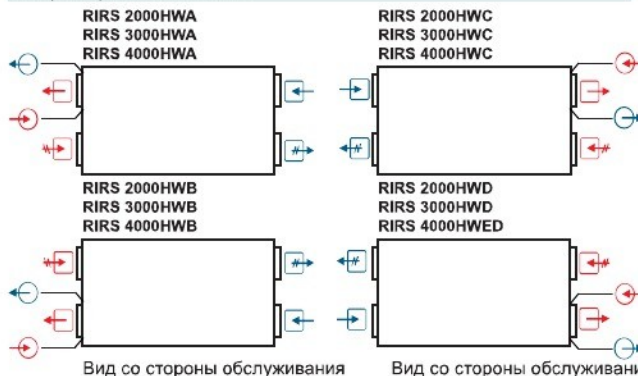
RIRS 2000HWA
RIRS 3000HWA
RIRS 4000HWA

RIRS 2000HWC
RIRS 3000HWC
RIRS 4000HWC

RIRS 2000HWB
RIRS 3000HWB
RIRS 4000HWB

RIRS 2000HWD
RIRS 3000HWD
RIRS 4000HWED

Вид со стороны обслуживания

Вид со стороны обслуживани